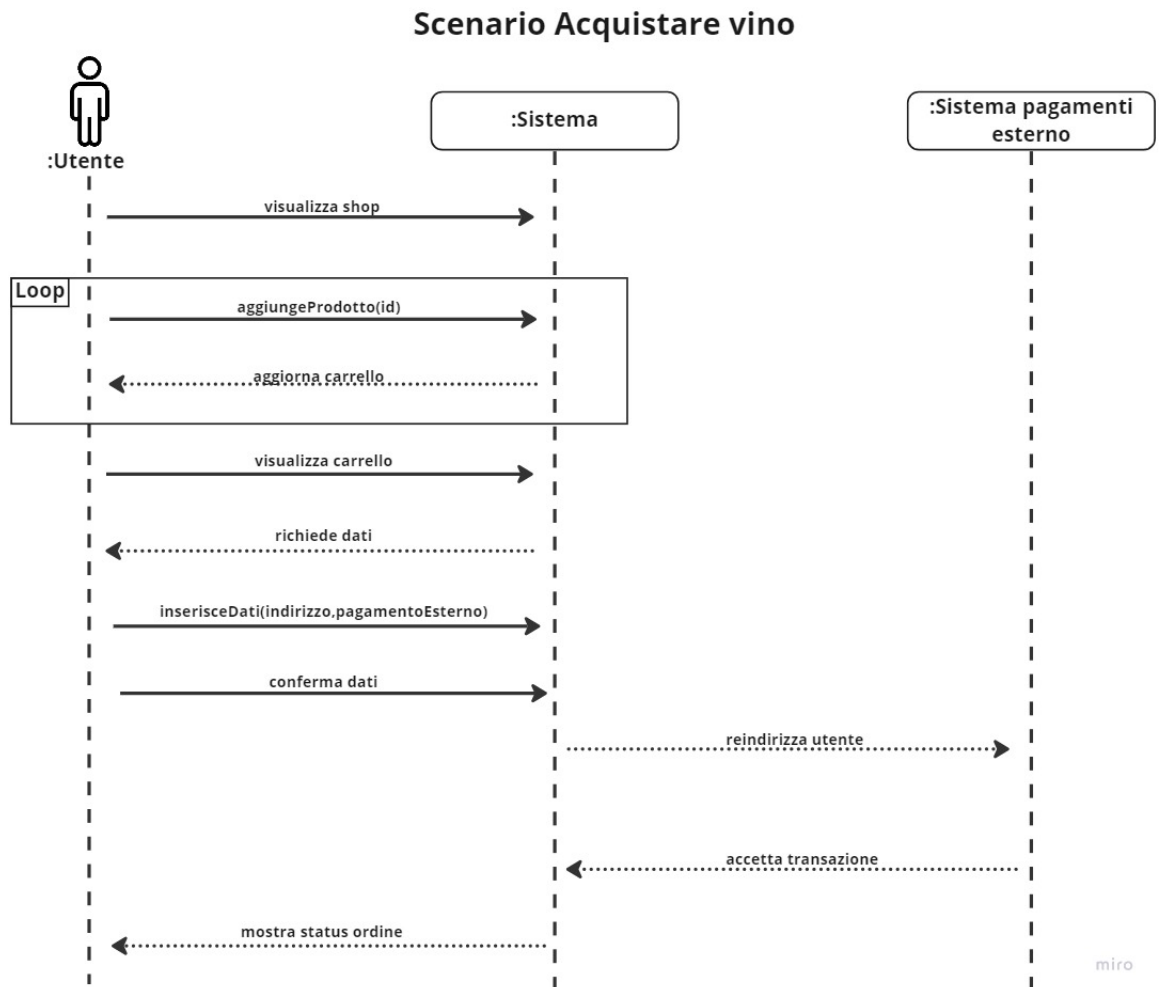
Scenario Acquistare vino

:Utente

:Sistema

:Sistema pagamenti esterno

visualizza shop

Loop

aggiungeProdotto(id)

aggiorna carrello

visualizza carrello

richiede dati

inserisceDati(indirizzo,pagamentoEsterno)

conferma dati

reindirizza utente

accetta transazione

mostra status ordine

miro